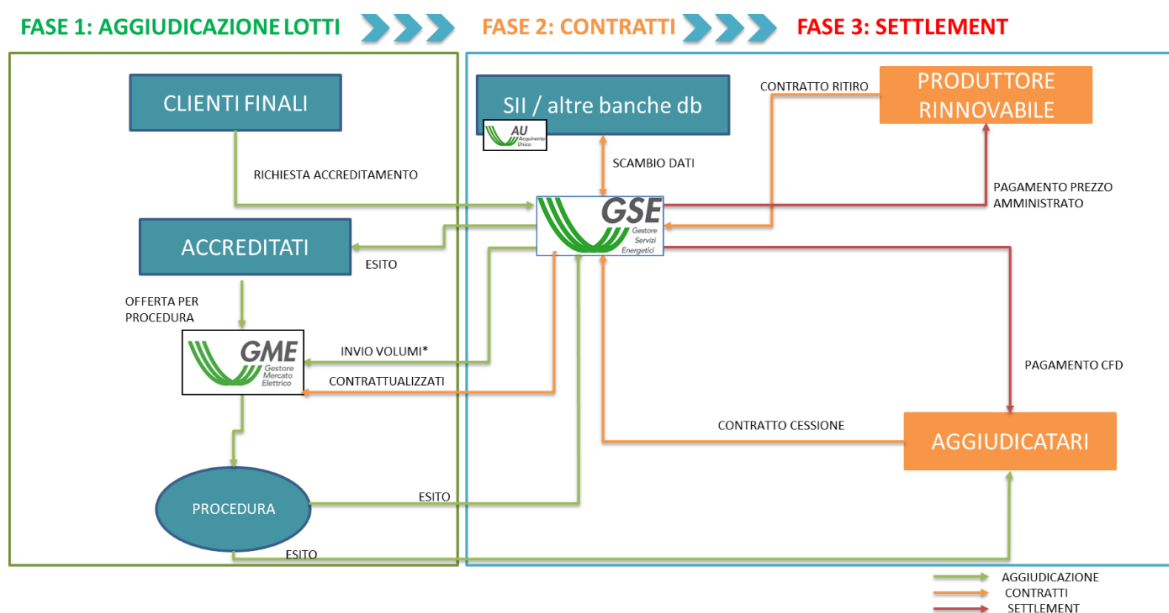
FASE 1: AGGIUDICAZIONE LOTTI

FASE 2: CONTRATTI

FASE 3: SETTLEMENT

CLIENTI FINALI

RICHIESTA ACCREDITAMENTO

ACCREDITATI

ESITO

OFFERTA PER PROCEDURA

GME
Gestore Mercato Elettrico

INVIO VOLUMI*

CONTRATTUALIZZATI

PROCEDURA

ESITO

ESITO

SII / altre banche db

AU
Acquirente Unico

SCAMBIO DATI

GSE
Gestore Servizi Energetici

CONTRATTO RITIRO

PRODUTTORE RINNOVABILE

PAGAMENTO PREZZO AMMINISTRATO

PAGAMENTO CFD

CONTRATTO CESSIONE

AGGIUDICATARI

AGGIUDICAZIONE
CONTRATTI
SETTLEMENT